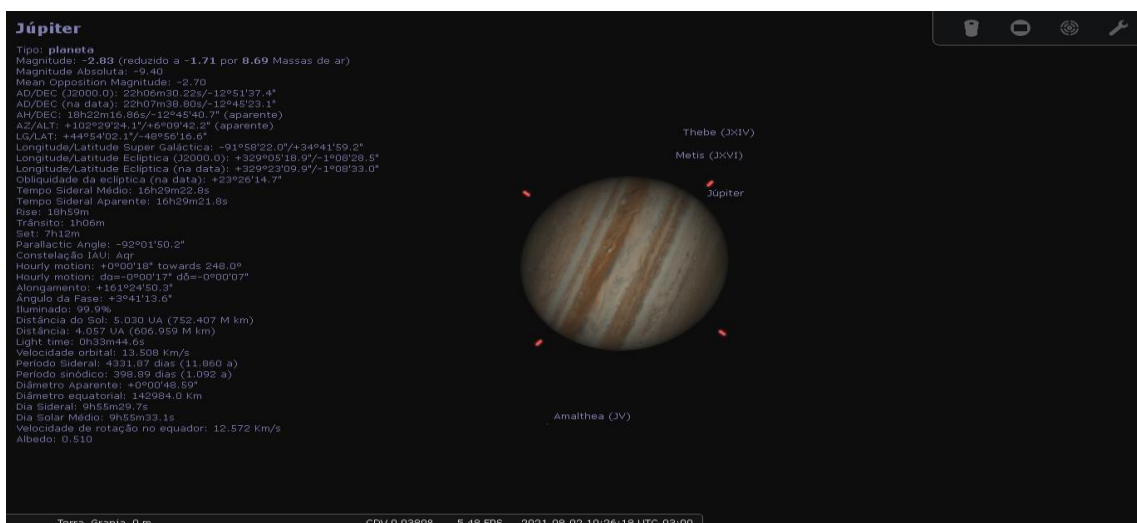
Júpiter
Tipo: planeta
Magnitude: -2.83 (reduzido a -1.71 por 8.69 Massas de ar)
Magnitude Absoluta: -9.40
Mean Opposition Magnitude: -2.70
AD/DEC (J2000.0): 22h06m30.22s/-12°51'37.4"
AD/DEC (na data): 22h07m38.80s/-12°45'23.1"
AH/DEC: 18h22m16.86s/-12°45'40.7" (aparente)
AZ/ALT: +102°29'24.1"/+6°09'42.2" (aparente)
LG/LAT: +44°54'02.1"/-48°56'16.6"
Longitude/Latitude Super Galáctica: -91°58'22.0"/+34°41'59.2"
Longitude/Latitude Eclíptica (J2000.0): +329°05'18.9"/-1°08'28.5"
Longitude/Latitude Eclíptica (na data): +329°23'09.9"/-1°08'33.0"
Obliquidade da eclíptica (na data): +23°26'14.7"
Tempo Sideral Médio: 16h29m22.8s
Tempo Sideral Aparente: 16h29m21.8s
Rise: 18h59m
Trânsito: 1h06m
Set: 7h12m
Parallactic Angle: -92°01'50.2"
Constelação IAU: Aqr
Hourly motion: +0°00'18" towards 248.0°
Hourly motion: dα=-0°00'17" dδ=-0°00'07"
Alongamento: +161°24'50.3"
Ângulo da Fase: +3°41'13.6"
Iluminado: 99.9%
Distância do Sol: 5.030 UA (752.407 M km)
Distância: 4.057 UA (606.959 M km)
Light time: 0h33m44.6s
Velocidade orbital: 13.508 Km/s
Período Sideral: 4331.87 dias (11.860 a)
Período sinódico: 398.89 dias (1.092 a)
Diâmetro Aparente: +0°00'48.59"
Diâmetro equatorial: 142984.0 Km
Dia Sideral: 9h55m29.7s
Dia Solar Médio: 9h55m33.1s
Velocidade de rotação no equador: 12.572 Km/s
Albedo: 0.510

Thebe (JXIV)
Metis (JXVI)
Júpiter
Amalthea (JV)

Terra, Granja, 0 m   CDV 0.0380°   5.48 FPS   2021-08-02 10:26:18 UTC-03:00